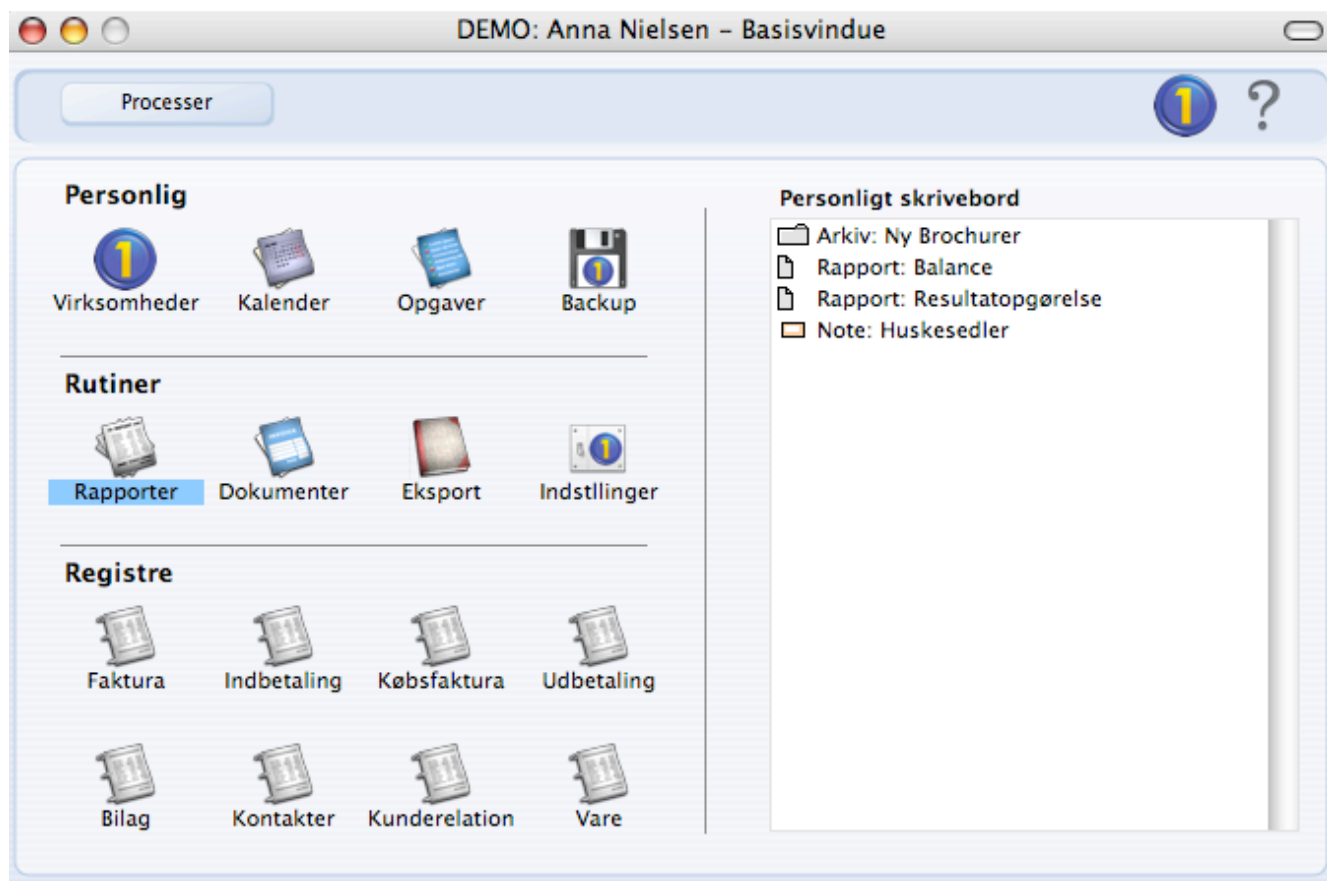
DEMO: Anna Nielsen – Basisvindue

Processer

?

Personlig

Virksomheder
Kalender
Opgaver
Backup

Rutiner

Rapporter
Dokumenter
Eksport
Indstllinger

Registre

Faktura
Indbetaling
Købsfaktura
Udbetaling

Bilag
Kontakter
Kunderelation
Vare

Personligt skrivebord

Arkiv: Ny Brochurer
Rapport: Balance
Rapport: Resultatopgørelse
Note: Huskesedler